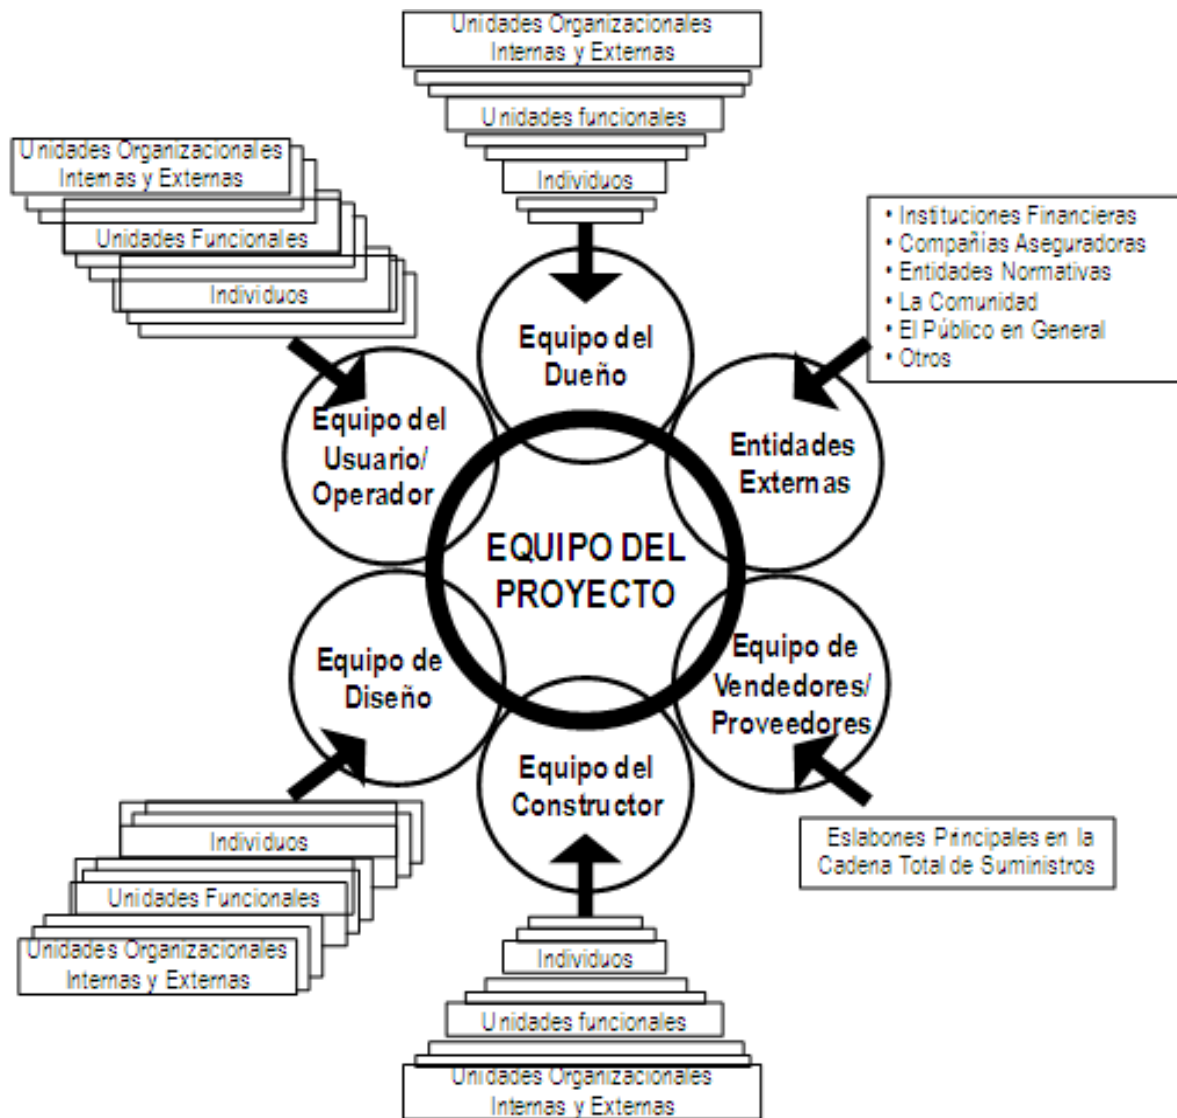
Unidades Organizacionales Internas y Externas

Unidades funcionales

Individuos

Unidades Organizacionales Internas y Externas

Unidades Funcionales

Individuos

• Instituciones Financieras
• Compañías Aseguradoras
• Entidades Normativas
• La Comunidad
• El Público en General
• Otros

Equipo del Dueño

Equipo del Usuario/ Operador

Entidades Externas

EQUIPO DEL PROYECTO

Equipo de Diseño

Equipo de Vendedores/ Proveedores

Equipo del Constructor

Individuos

Unidades Funcionales

Unidades Organizacionales Internas y Externas

Eslabones Principales en la Cadena Total de Suministros

Individuos

Unidades funcionales

Unidades Organizacionales Internas y Externas